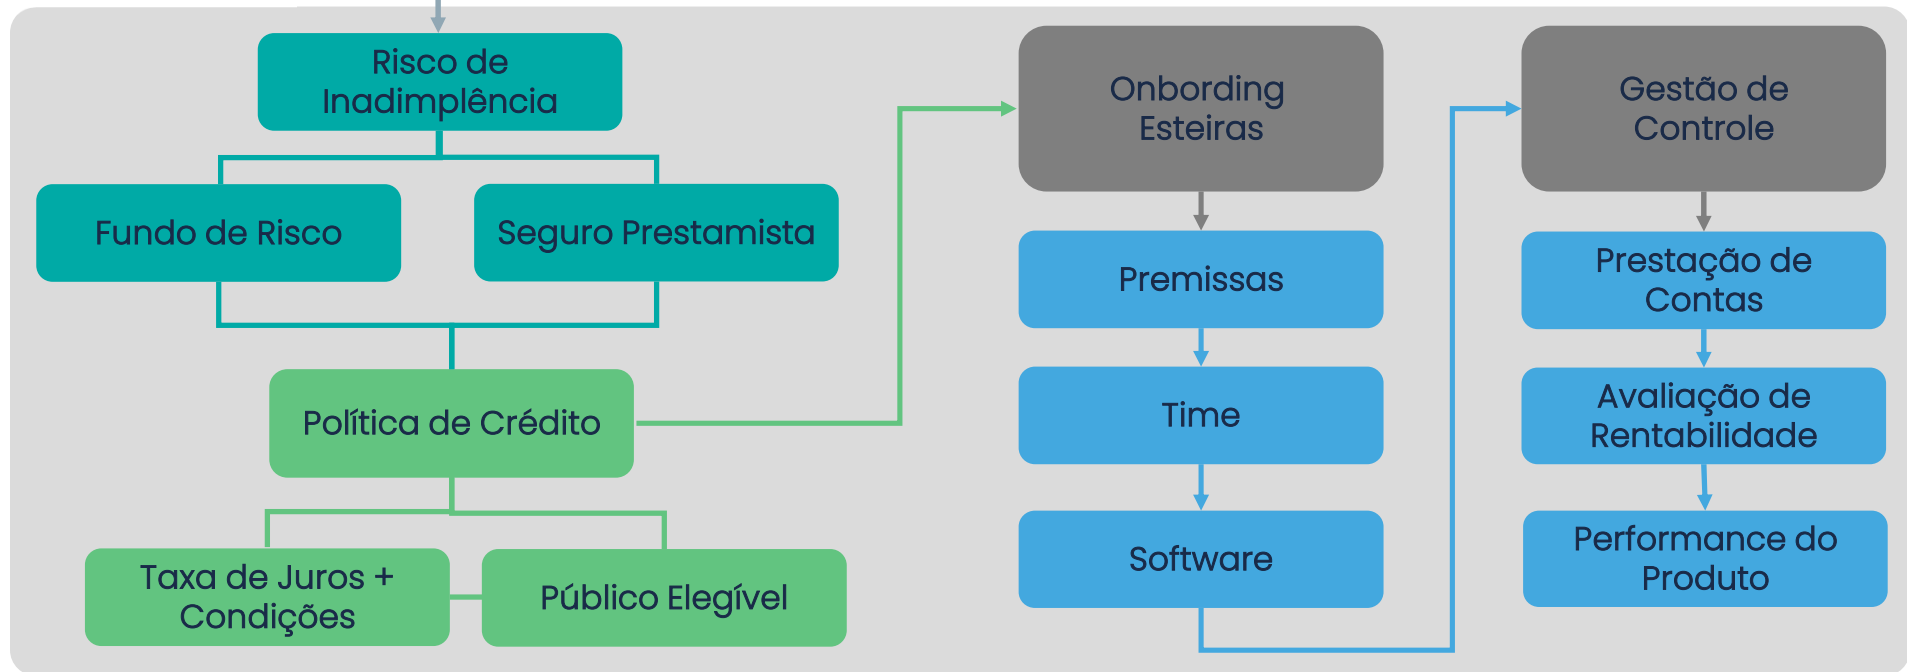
Risco de Inadimplência

Fundo de Risco

Seguro Prestamista

Política de Crédito

Taxa de Juros + Condições

Público Elegível

Onbording Esteiras

Premissas

Time

Software

Gestão de Controle

Prestação de Contas

Avaliação de Rentabilidade

Performance do Produto